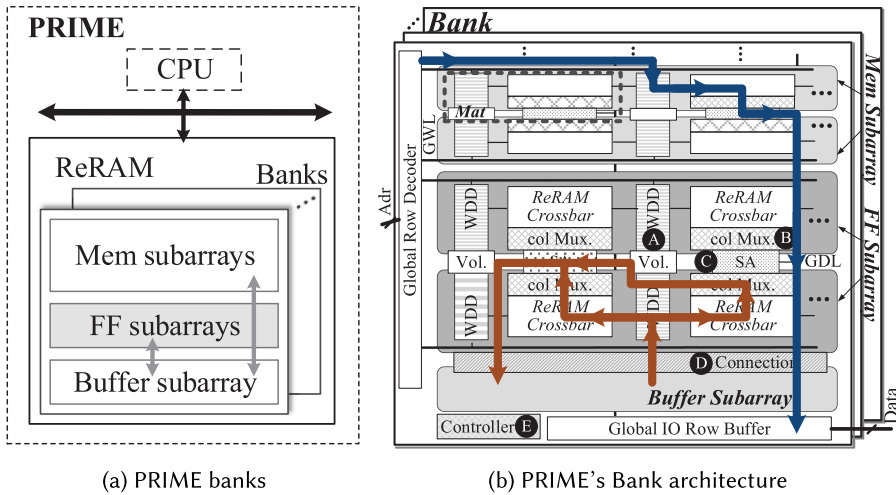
PRIME

CPU

ReRAM

Banks

Mem subarrays

FF subarrays

Buffer subarray

(a) PRIME banks

Bank

Mem Subarray

FF Subarray

Mat

GWL

Global Row Decoder

Adr

WDD

ReRAM Crossbar

col Mux.

A

WDD

ReRAM Crossbar

col Mux.

B

Vol.

Vol.

C

SA

GDL

col Mux.

col Mux.

WDD

ReRAM Crossbar

WDD

ReRAM Crossbar

D Connection

Buffer Subarray

Controller E

Global IO Row Buffer

Data

(b) PRIME's Bank architecture